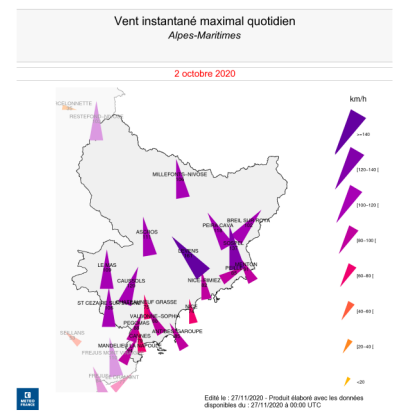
Vent instantané maximal quotidien
Alpes-Maritimes

2 octobre 2020

km/h

>=140

[120 - 140 [

[100 - 120 [

[80 - 100 [

[60 - 80 [

[40 - 60 [

[20 - 40 [

<20

ICELUNETTE
RESTEFOND
MILLEFONS-NIVOSE
BREIL SUR ROYA
PEIRA CAVA
ASCROS
SOSPEL
COLLONS
MENTON
NICE-CIMIEZ
LE MAS
CAUSSOLS
ST CEZAIRE
PEYMEINADE
GRASSE
NICE
VALBONNE-SOPHIA
PEGOMAS
ANTIBES-GAROUPE
CANNES
MANDELIEU
SEILLANS
FREJUS
PRUNEDE

METEO FRANCE

Edité le : 27/11/2020 - Produit élaboré avec les données disponibles du : 27/11/2020 à 00:00 UTC